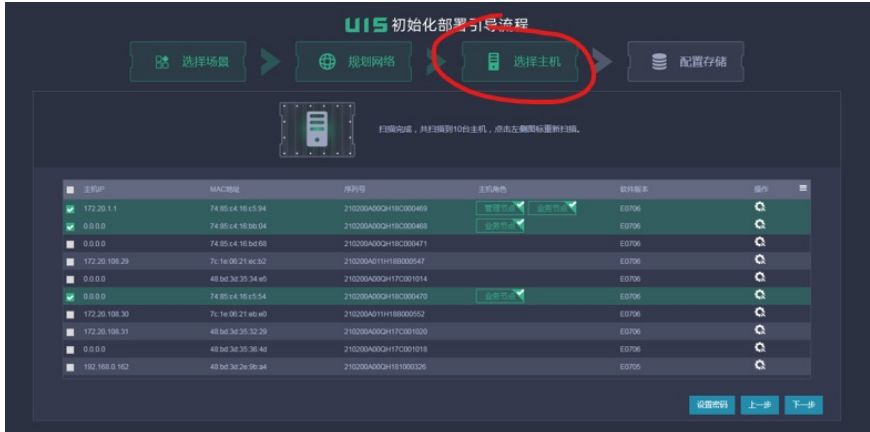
UIS 初始化部署引导流程

选择场景

规划网络

选择主机

配置存储

扫描完成，共扫描到10台主机，点击左侧图标重新扫描。

| 主机IP | MAC地址 | 序列号 | 主机角色 | 软件版本 | 操作 |
|---|---|---|---|---|---|
| 172.20.1.1 | 74:85:c4:16:c5:94 | 210200A00QH18C000469 | 管理节点 业务节点 | E0706 | |
| 0.0.0.0 | 74:85:c4:16:bb:04 | 210200A00QH18C000468 | 业务节点 | E0706 | |
| 0.0.0.0 | 74:85:c4:16:bd:68 | 210200A00QH18C000471 | | E0706 | |
| 172.20.108.29 | 7c:1e:06:21:ec:b2 | 210200A011H188000547 | | E0706 | |
| 0.0.0.0 | 48:bd:3d:35:34:e5 | 210200A00QH17C001014 | | E0706 | |
| 0.0.0.0 | 74:85:c4:16:c5:54 | 210200A00QH18C000470 | 业务节点 | E0706 | |
| 172.20.108.30 | 7c:1e:06:21:eb:e0 | 210200A011H188000552 | | E0706 | |
| 172.20.108.31 | 48:bd:3d:35:32:29 | 210200A00QH17C001020 | | E0706 | |
| 0.0.0.0 | 48:bd:3d:35:38:4d | 210200A00QH17C001018 | | E0706 | |
| 192.168.0.162 | 48:bd:3d:2e:9b:a4 | 210200A00QH181000326 | | E0705 | |

设置密码 上一步 下一步